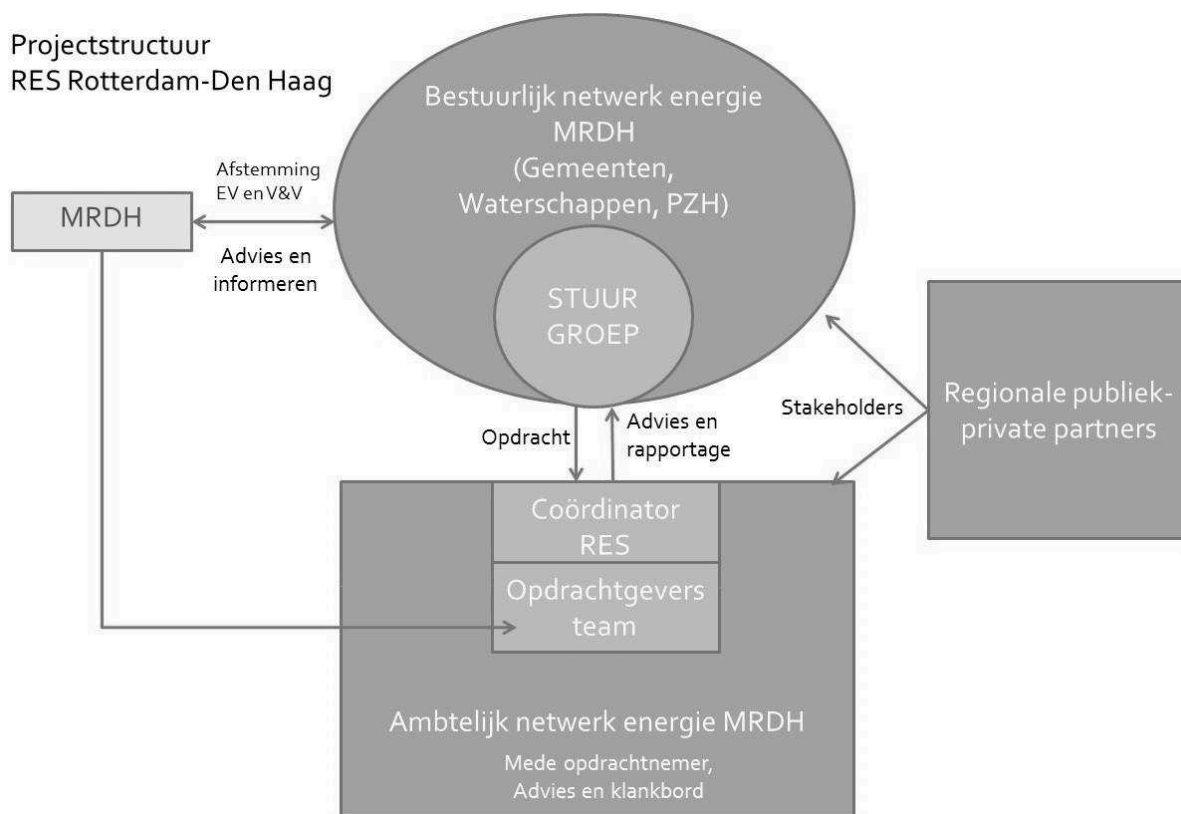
Projectstructuur
RES Rotterdam-Den Haag

Bestuurlijk netwerk energie MRDH (Gemeenten, Waterschappen, PZH)

STUUR GROEP

Afstemming EV en V&V

MRDH

Advies en informeren

Regionale publiek-private partners

Stakeholders

Opdracht

Advies en rapportage

Coördinator RES

Opdrachtgevers team

Ambtelijk netwerk energie MRDH

Mede opdrachtnemer, Advies en klankbord